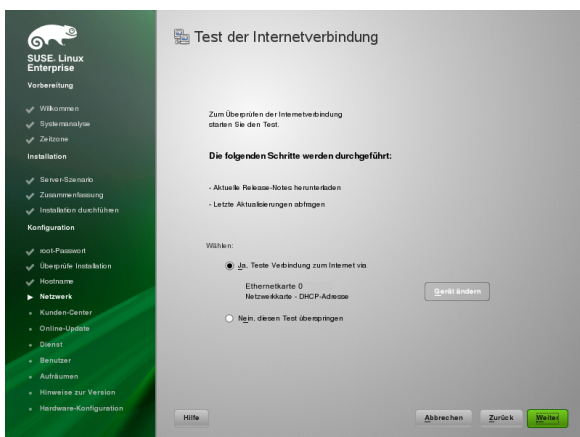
SUSE. Linux Enterprise

Vorbereitung

Willkommen

Systemanalyse

Zeitzone

Installation

Server-Szenario

Zusammenfassung

Installation durchführen

Konfiguration

root-Passwort

Überprüfe Installation

Hostname

Netzwerk

Kunden-Center

Online-Update

Dienst

Benutzer

Aufräumen

Hinweise zur Version

Hardware-Konfiguration

Test der Internetverbindung

Zum Überprüfen der Internetverbindung starten Sie den Test.

Die folgenden Schritte werden durchgeführt:

- Aktuelle Release-Notes herunterladen

- Letzte Aktualisierungen abfragen

Wählen:

Ja, Teste Verbindung zum Internet via

Ethernetkarte 0
Netzwerkkarte - DHCP-Adresse

Gerät ändern

Nein, diesen Test überspringen

Hilfe

Abbrechen

Zurück

Weiter